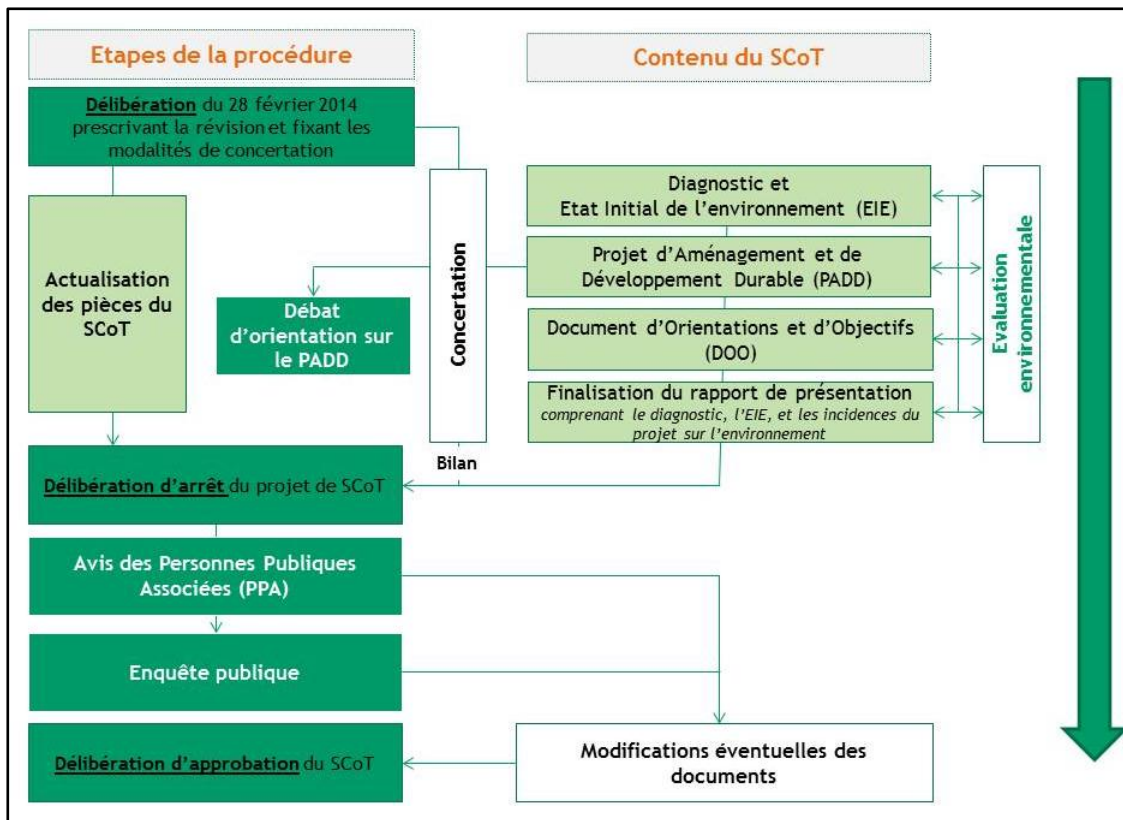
Etapes de la procédure

Contenu du SCoT

Délibération du 28 février 2014 prescrivant la révision et fixant les modalités de concertation

Actualisation des pièces du SCoT

Débat d'orientation sur le PADD

Concertation

Bilan

Diagnostic et Etat Initial de l'environnement (EIE)

Projet d'Aménagement et de Développement Durable (PADD)

Document d'Orientations et d'Objectifs (DOO)

Finalisation du rapport de présentation
comprenant le diagnostic, l'EIE, et les incidences du projet sur l'environnement

Evaluation environnementale

Délibération d'arrêt du projet de SCoT

Avis des Personnes Publiques Associées (PPA)

Enquête publique

Délibération d'approbation du SCoT

Modifications éventuelles des documents